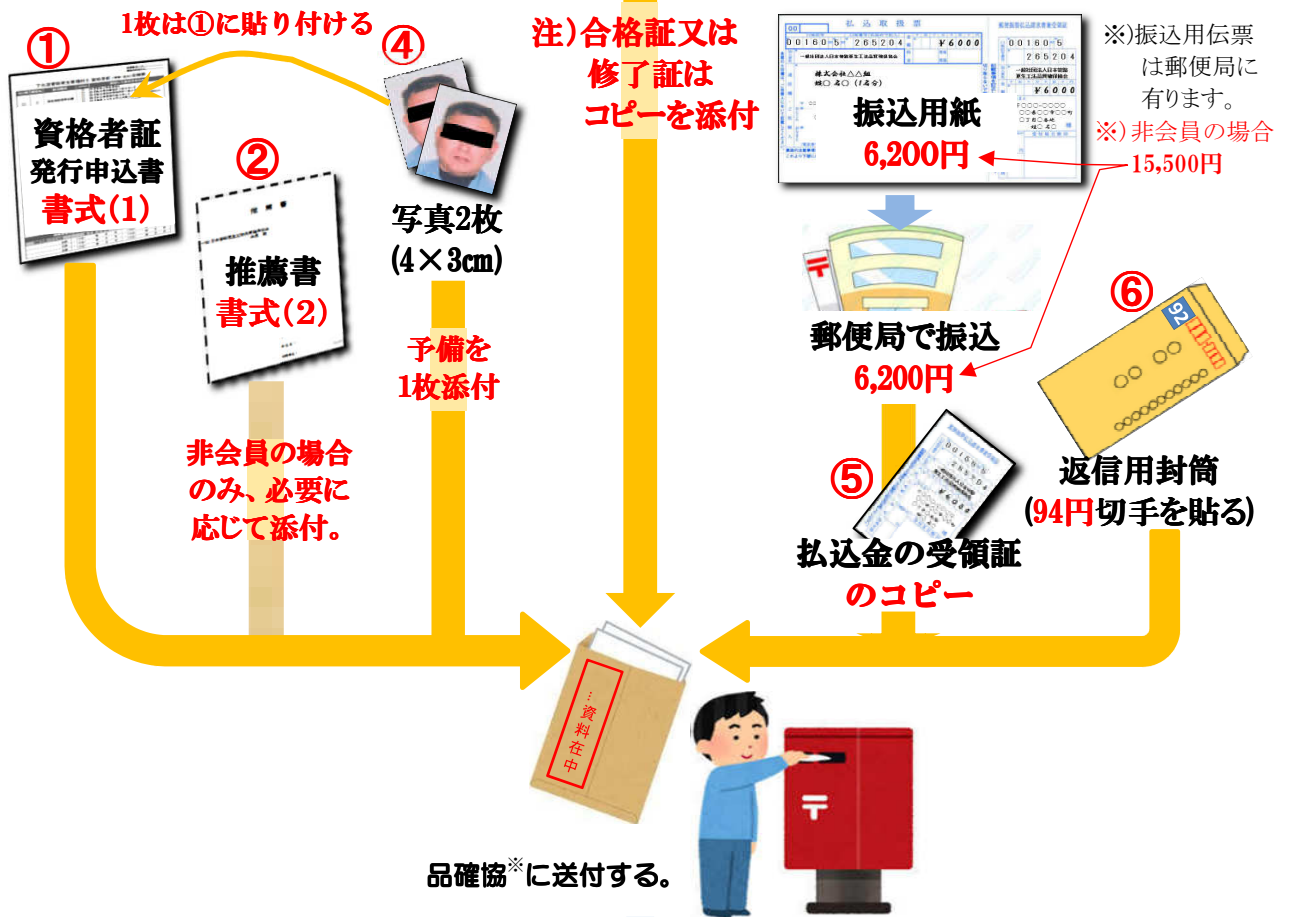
1枚は①に貼り付ける

①
資格者証
発行申込書
書式(1)

②
推薦書
書式(2)

非会員の場合のみ、必要に応じて添付。

④
写真2枚
(4×3cm)

予備を
1枚添付

注)合格証又は
修了証は
コピーを添付

振込用紙
6,200円

※)振込用伝票は郵便局に有ります。
※)非会員の場合
15,500円

郵便局で振込
6,200円

⑥
返信用封筒
(94円切手を貼る)

⑤
払込金の受領証
のコピー

資料在中

品確協※に送付する。